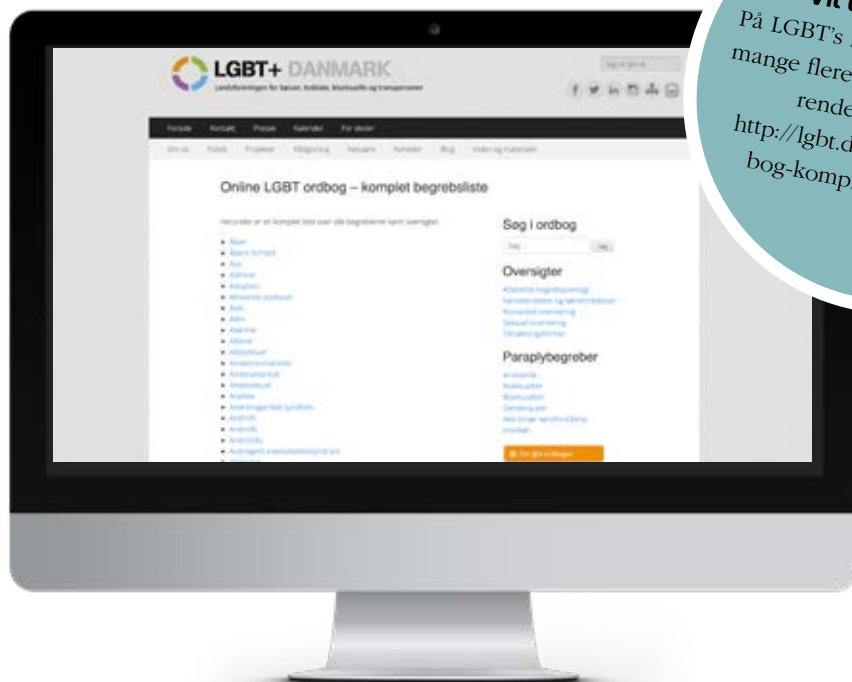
Vi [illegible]
På LGBT's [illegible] mange flere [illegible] rende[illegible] http://lgbt.d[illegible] bog-komp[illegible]

LGBT+ DANMARK
Landsforeningen for bøsser, lesbiske, biseksuelle og transpersoner

Forside Kontakt Presse Kalender For skoler

Om os Politik Projekter Rådgivning Netværk Rahmen Blog Viden og materialer

Online LGBT ordbog – komplet begrebsliste

Herunder er en komplet liste over alle begreberne samt oversigter.

Søg i ordbog

Oversigter

Paraplybegreber